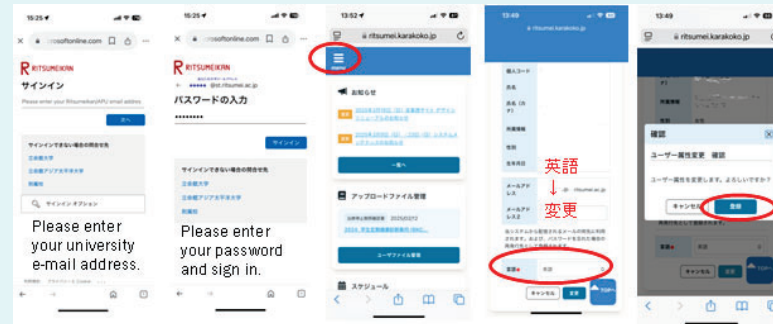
15:25

microsoftonline.com

RITSUMEIKAN

サインイン

Please enter your Ritsumeikan/APU email address

次へ

サインインできない場合の問合せ先

立命館大学

立命館アジア太平洋大学

附属校

サインイン オプション

Please enter your university e-mail address.

15:25

microsoftonline.com

RITSUMEIKAN

@st.ritsumei.ac.jp

パスワードの入力

••••••••

サインイン

サインインできない場合の問合せ先

立命館大学

立命館アジア太平洋大学

附属校

Please enter your password and sign in.

13:52

ritsumei.karakoko.jp

お知らせ

一覧へ

アップロードファイル管理

ユーザファイル管理

スケジュール

13:49

ritsumei.karakoko.jp

個人コード

氏名

氏名（カナ）

所属情報

性別

生年月日

メールアドレス

メールアドレス2

英語
↓
変更

言語

キャンセル

変更

TOP

13:49

ritsumei.karakoko.jp

確認

ユーザー属性変更 確認

ユーザー属性を変更します。よろしいですか？

キャンセル

登録

キャンセル

TOP